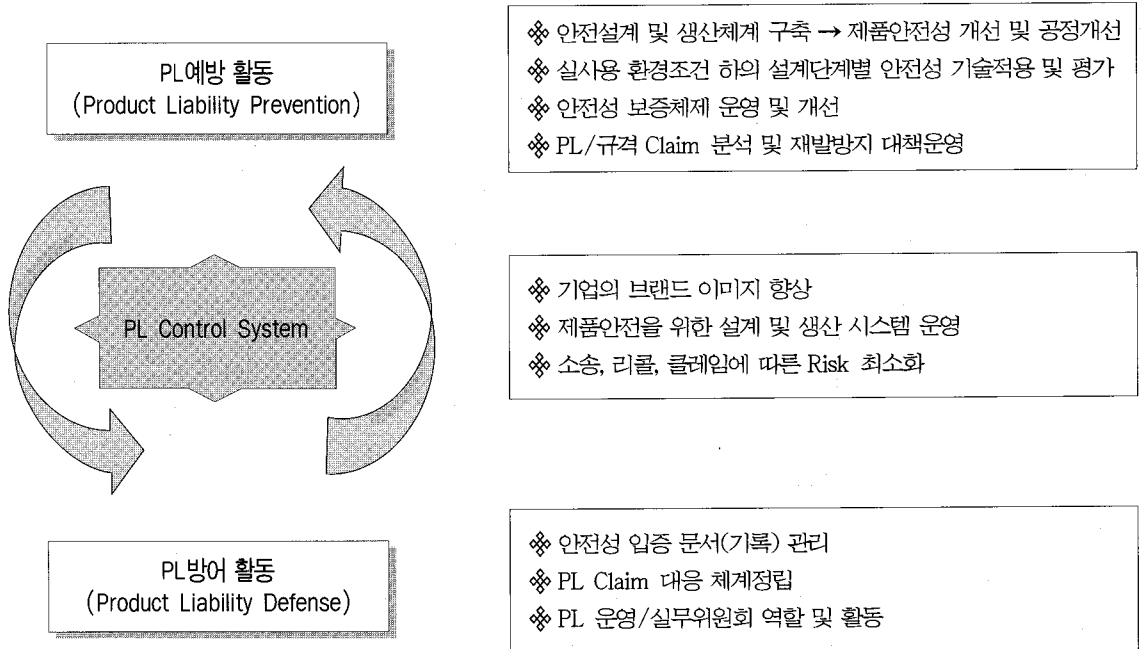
PL예방 활동
(Product Liability Prevention)

※ 안전설계 및 생산체계 구축 → 제품안전성 개선 및 공정개선
※ 실사용 환경조건 하의 설계단계별 안전성 기술적용 및 평가
※ 안전성 보증체제 운영 및 개선
※ PL/규격 Claim 분석 및 재발방지 대책운영

PL Control System

※ 기업의 브랜드 이미지 향상
※ 제품안전을 위한 설계 및 생산 시스템 운영
※ 소송, 리콜, 클레임에 따른 Risk 최소화

PL방어 활동
(Product Liability Defense)

※ 안전성 입증 문서(기록) 관리
※ PL Claim 대응 체계정립
※ PL 운영/실무위원회 역할 및 활동